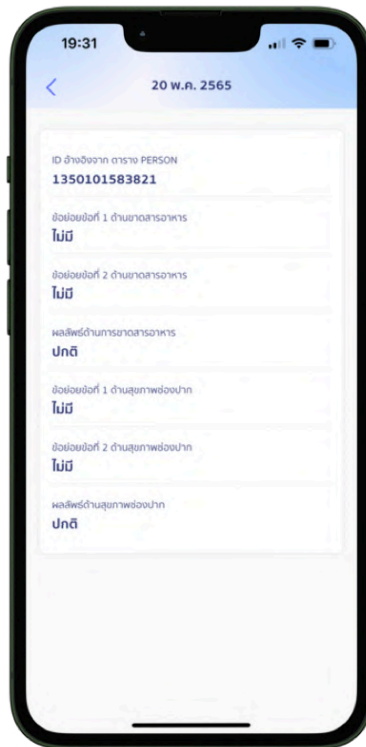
19:31

<

20 พ.ค. 2565

ID อ้างอิงจาก ตาราง PERSON
1350101583821

ข้อย่อยข้อที่ 1 ด้านขาดสารอาหาร
ไม่มี

ข้อย่อยข้อที่ 2 ด้านขาดสารอาหาร
ไม่มี

ผลลัพธ์ด้านการขาดสารอาหาร
ปกติ

ข้อย่อยข้อที่ 1 ด้านสุขภาพช่องปาก
ไม่มี

ข้อย่อยข้อที่ 2 ด้านสุขภาพช่องปาก
ไม่มี

ผลลัพธ์ด้านสุขภาพช่องปาก
ปกติ